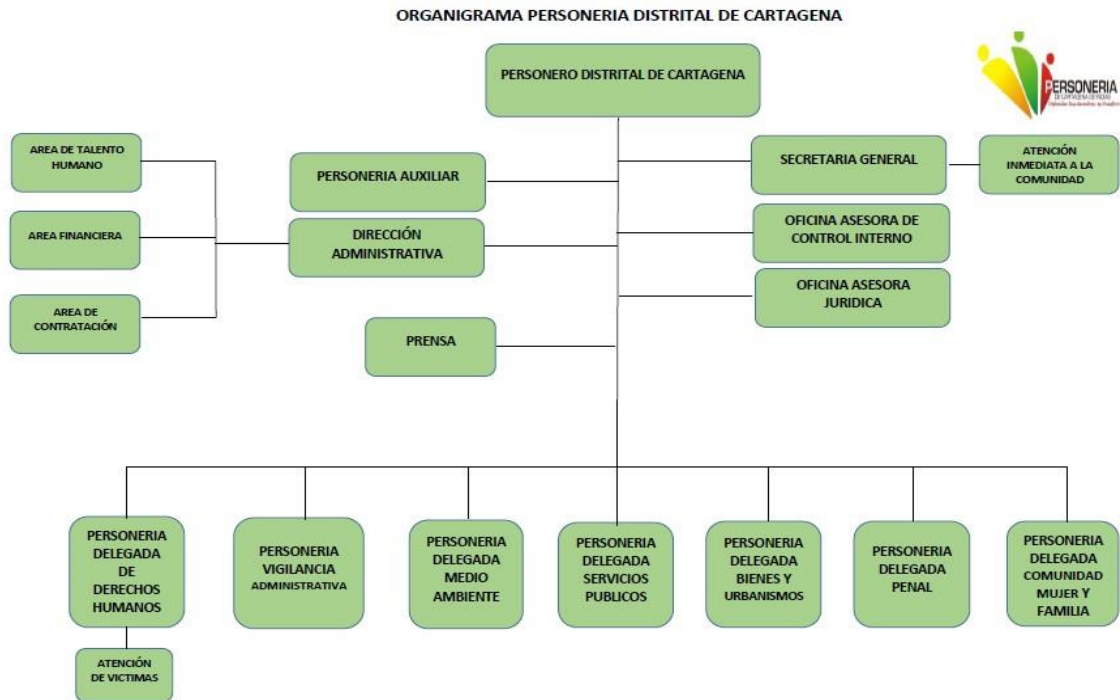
ORGANIGRAMA PERSONERIA DISTRITAL DE CARTAGENA

PERSONERIA
DE CARTAGENA DE INDIAS
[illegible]

PERSONERO DISTRITAL DE CARTAGENA

AREA DE TALENTO HUMANO

AREA FINANCIERA

AREA DE CONTRATACIÓN

PERSONERIA AUXILIAR

DIRECCIÓN ADMINISTRATIVA

PRENSA

SECRETARIA GENERAL

ATENCIÓN INMEDIATA A LA COMUNIDAD

OFICINA ASESORA DE CONTROL INTERNO

OFICINA ASESORA JURIDICA

PERSONERIA DELEGADA DE DERECHOS HUMANOS

ATENCIÓN DE VICTIMAS

PERSONERIA VIGILANCIA ADMINISTRATIVA

PERSONERIA DELEGADA MEDIO AMBIENTE

PERSONERIA DELEGADA SERVICIOS PUBLICOS

PERSONERIA DELEGADA BIENES Y URBANISMOS

PERSONERIA DELEGADA PENAL

PERSONERIA DELEGADA COMUNIDAD MUJER Y FAMILIA